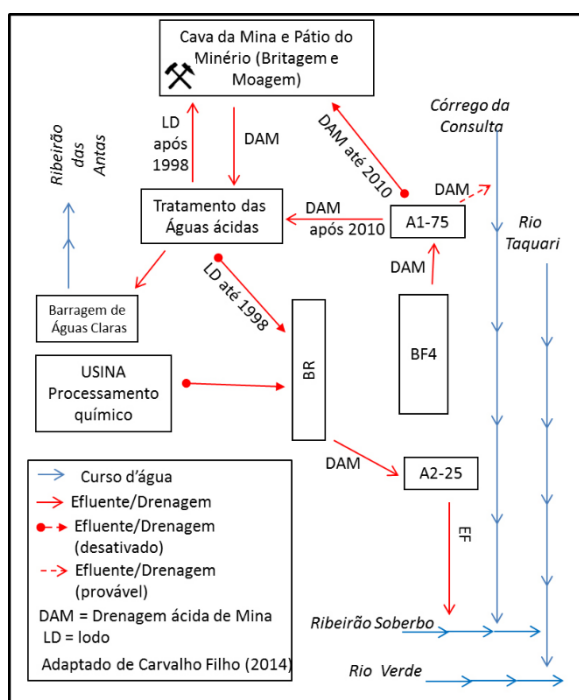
Cava da Mina e Pátio do Minério (Britagem e Moagem)

LD após 1998

DAM

DAM até 2010

Córrego da Consulta

Ribeirão das Antas

DAM

Tratamento das Águas ácidas

DAM após 2010

A1-75

Rio Taquari

DAM

LD até 1998

Barragem de Águas Claras

BF4

USINA Processamento químico

BR

DAM

A2-25

EF

Curso d'água
Efluente/Drenagem
Efluente/Drenagem (desativado)
Efluente/Drenagem (provável)
DAM = Drenagem ácida de Mina
LD = lodo
Adaptado de Carvalho Filho (2014)

Ribeirão Soberbo

Rio Verde